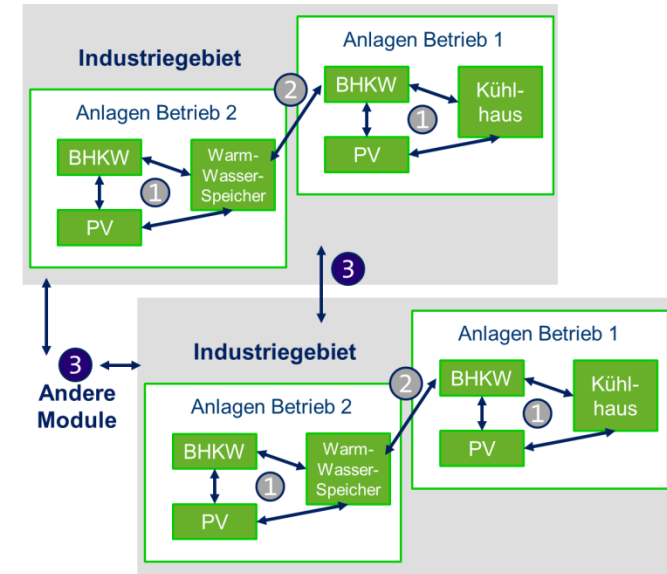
Industriegebiet

Anlagen Betrieb 2

BHKW

Warm-Wasser-Speicher

1

PV

2

Anlagen Betrieb 1

BHKW

Kühl-haus

1

PV

3

3

Andere Module

Industriegebiet

Anlagen Betrieb 2

BHKW

Warm-Wasser-Speicher

1

PV

2

Anlagen Betrieb 1

BHKW

Kühl-haus

1

PV